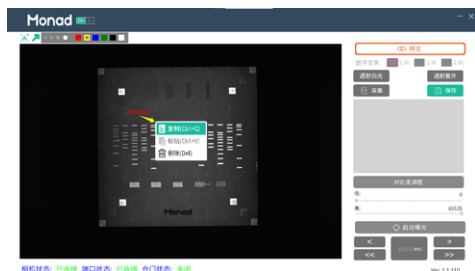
Monad

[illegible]

复制(Ctrl+C)
粘贴(Ctrl+V)
删除(Del)

Monad

预览

数字变焦 1.0X 1.0X 1.0X

透视白光 透射紫外

采集 保存

对比度调整

低:

高: 65535

自动曝光

<
>
<<
>>

Ver 2.1.110

相机状态: 已连接 串口状态: 已连接 仓门状态: 关闭